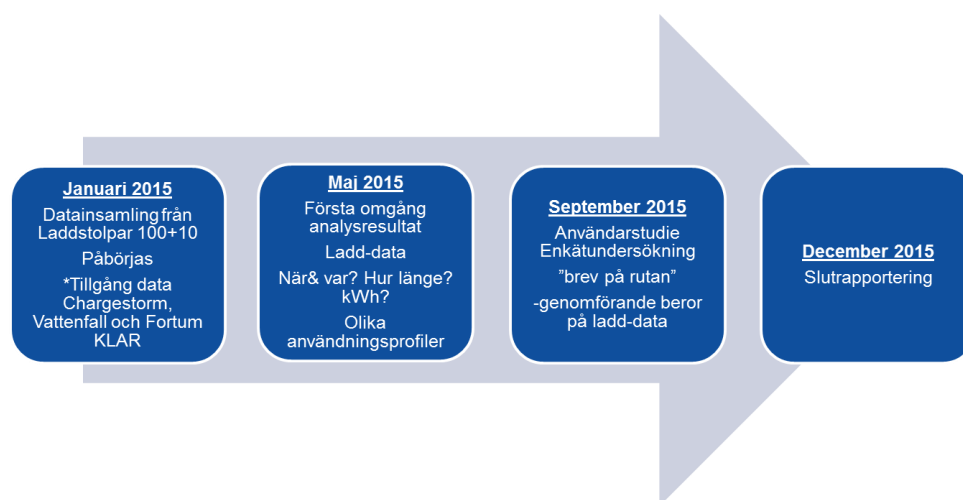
Januari 2015

Datainsamling från Laddstolpar 100+10

Påbörjas

*Tillgång data Chargestorm, Vattenfall och Fortum KLAR

Maj 2015

Första omgång analysresultat

Ladd-data

När& var? Hur länge? kWh?

Olika användningsprofiler

September 2015

Användarstudie Enkätundersökning

”brev på rutan”

-genomförande beror på ladd-data

December 2015

Slutrapportering